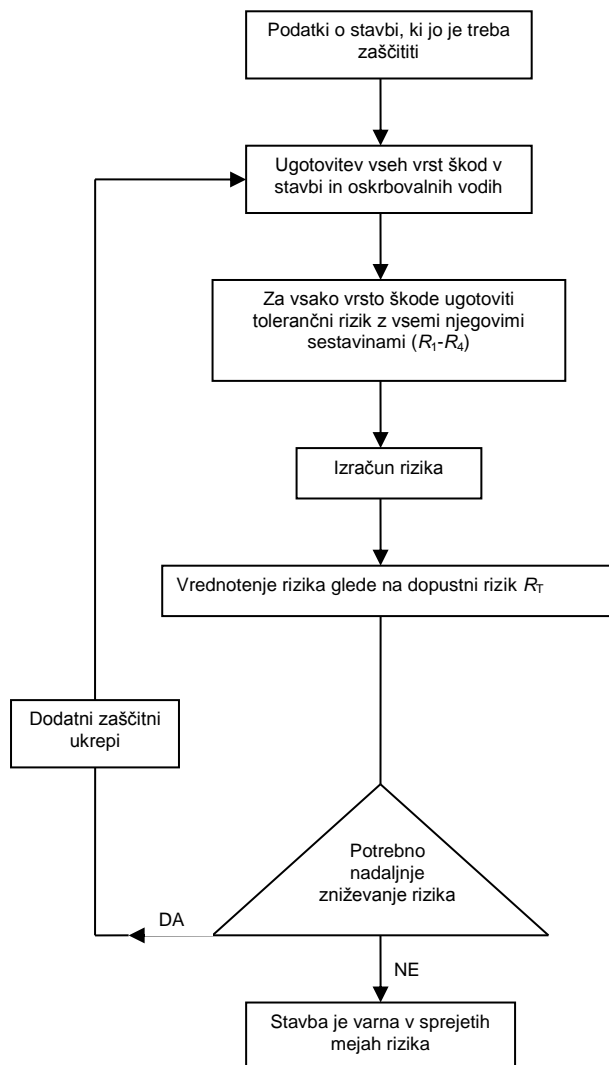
Podatki o stavbi, ki jo je treba zaščititi

Ugotovitev vseh vrst škod v stavbi in oskrbovalnih vodih

Za vsako vrsto škode ugotoviti tolerančni rizik z vsemi njegovimi sestavinami ($R_1$-$R_4$)

Izračun rizika

Vrednotenje rizika glede na dopustni rizik $R_T$

Dodatni zaščitni ukrepi

Potrebno nadaljnje zniževanje rizika

DA

NE

Stavba je varna v sprejetih mejah rizika